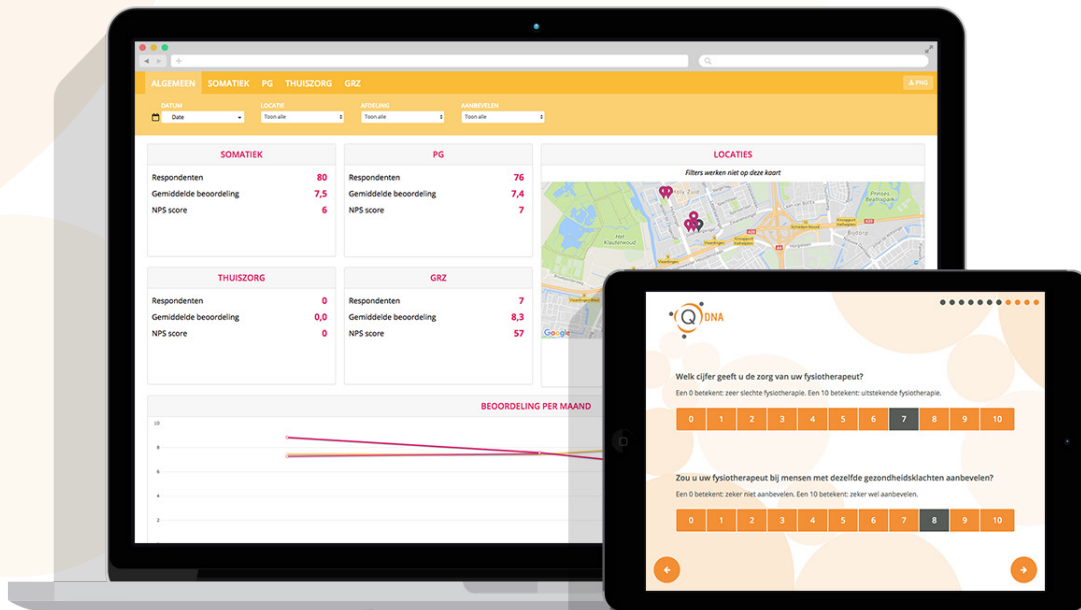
ALGEMEEN SOMATIEK PG THUISZORG GRZ

PNG

DATUM
Date

LOCATIE
Toon alle

AFDELING
Toon alle

AANBEVELEN
Toon alle

SOMATIEK

| | |
|---|---|
| Respondenten | 80 |
| Gemiddelde beoordeling | 7,5 |
| NPS score | 6 |

PG

| | |
|---|---|
| Respondenten | 76 |
| Gemiddelde beoordeling | 7,4 |
| NPS score | 7 |

LOCATIES

Filters werken niet op deze kaart

THUISZORG

| | |
|---|---|
| Respondenten | 0 |
| Gemiddelde beoordeling | 0,0 |
| NPS score | 0 |

GRZ

| | |
|---|---|
| Respondenten | 7 |
| Gemiddelde beoordeling | 8,3 |
| NPS score | 57 |

BEOORDELING PER MAAND

10
8
6
4
2

Q DNA

Welk cijfer geeft u de zorg van uw fysiotherapeut?

Een 0 betekent: zeer slechte fysiotherapie. Een 10 betekent: uitstekende fysiotherapie.

0 1 2 3 4 5 6 7 8 9 10

Zou u uw fysiotherapeut bij mensen met dezelfde gezondheidsklachten aanbevelen?

Een 0 betekent: zeker niet aanbevelen. Een 10 betekent: zeker wel aanbevelen.

0 1 2 3 4 5 6 7 8 9 10